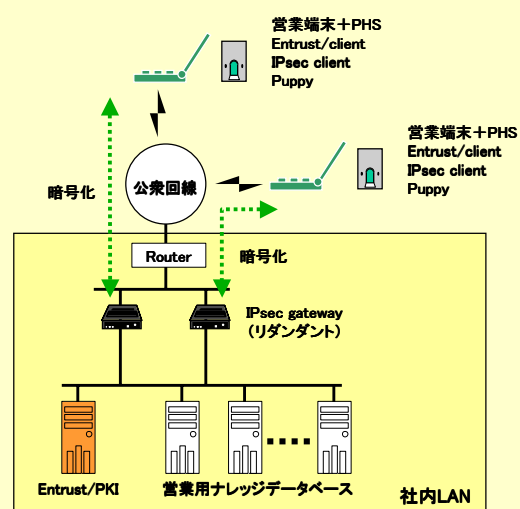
営業端末＋PHS
Entrust/client
IPsec client
Puppy

営業端末＋PHS
Entrust/client
IPsec client
Puppy

暗号化

公衆回線

Router

暗号化

IPsec gateway
（リダンダント）

Entrust/PKI

営業用ナレッジデータベース

社内LAN